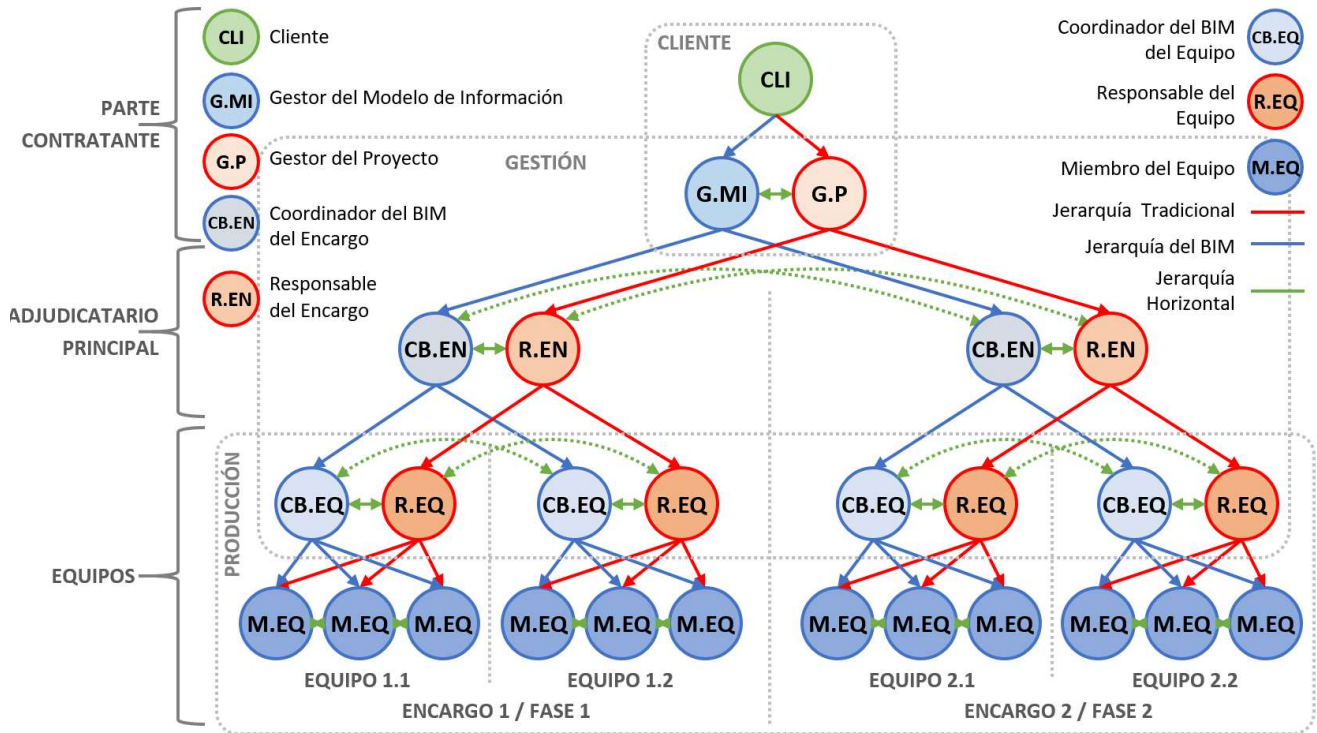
PARTE CONTRATANTE

CLI Cliente

G.MI Gestor del Modelo de Información

G.P Gestor del Proyecto

CB.EN Coordinador del BIM del Encargo

ADJUDICATARIO PRINCIPAL

R.EN Responsable del Encargo

EQUIPOS

CLIENTE

CLI

GESTIÓN

G.MI G.P

Coordinador del BIM del Equipo CB.EQ

Responsable del Equipo R.EQ

Miembro del Equipo M.EQ

Jerarquía Tradicional

Jerarquía del BIM

Jerarquía Horizontal

CB.EN R.EN

CB.EN R.EN

PRODUCCIÓN

CB.EQ R.EQ

CB.EQ R.EQ

CB.EQ R.EQ

CB.EQ R.EQ

M.EQ M.EQ M.EQ

M.EQ M.EQ M.EQ

M.EQ M.EQ M.EQ

M.EQ M.EQ M.EQ

EQUIPO 1.1

EQUIPO 1.2

EQUIPO 2.1

EQUIPO 2.2

ENCARGO 1 / FASE 1

ENCARGO 2 / FASE 2